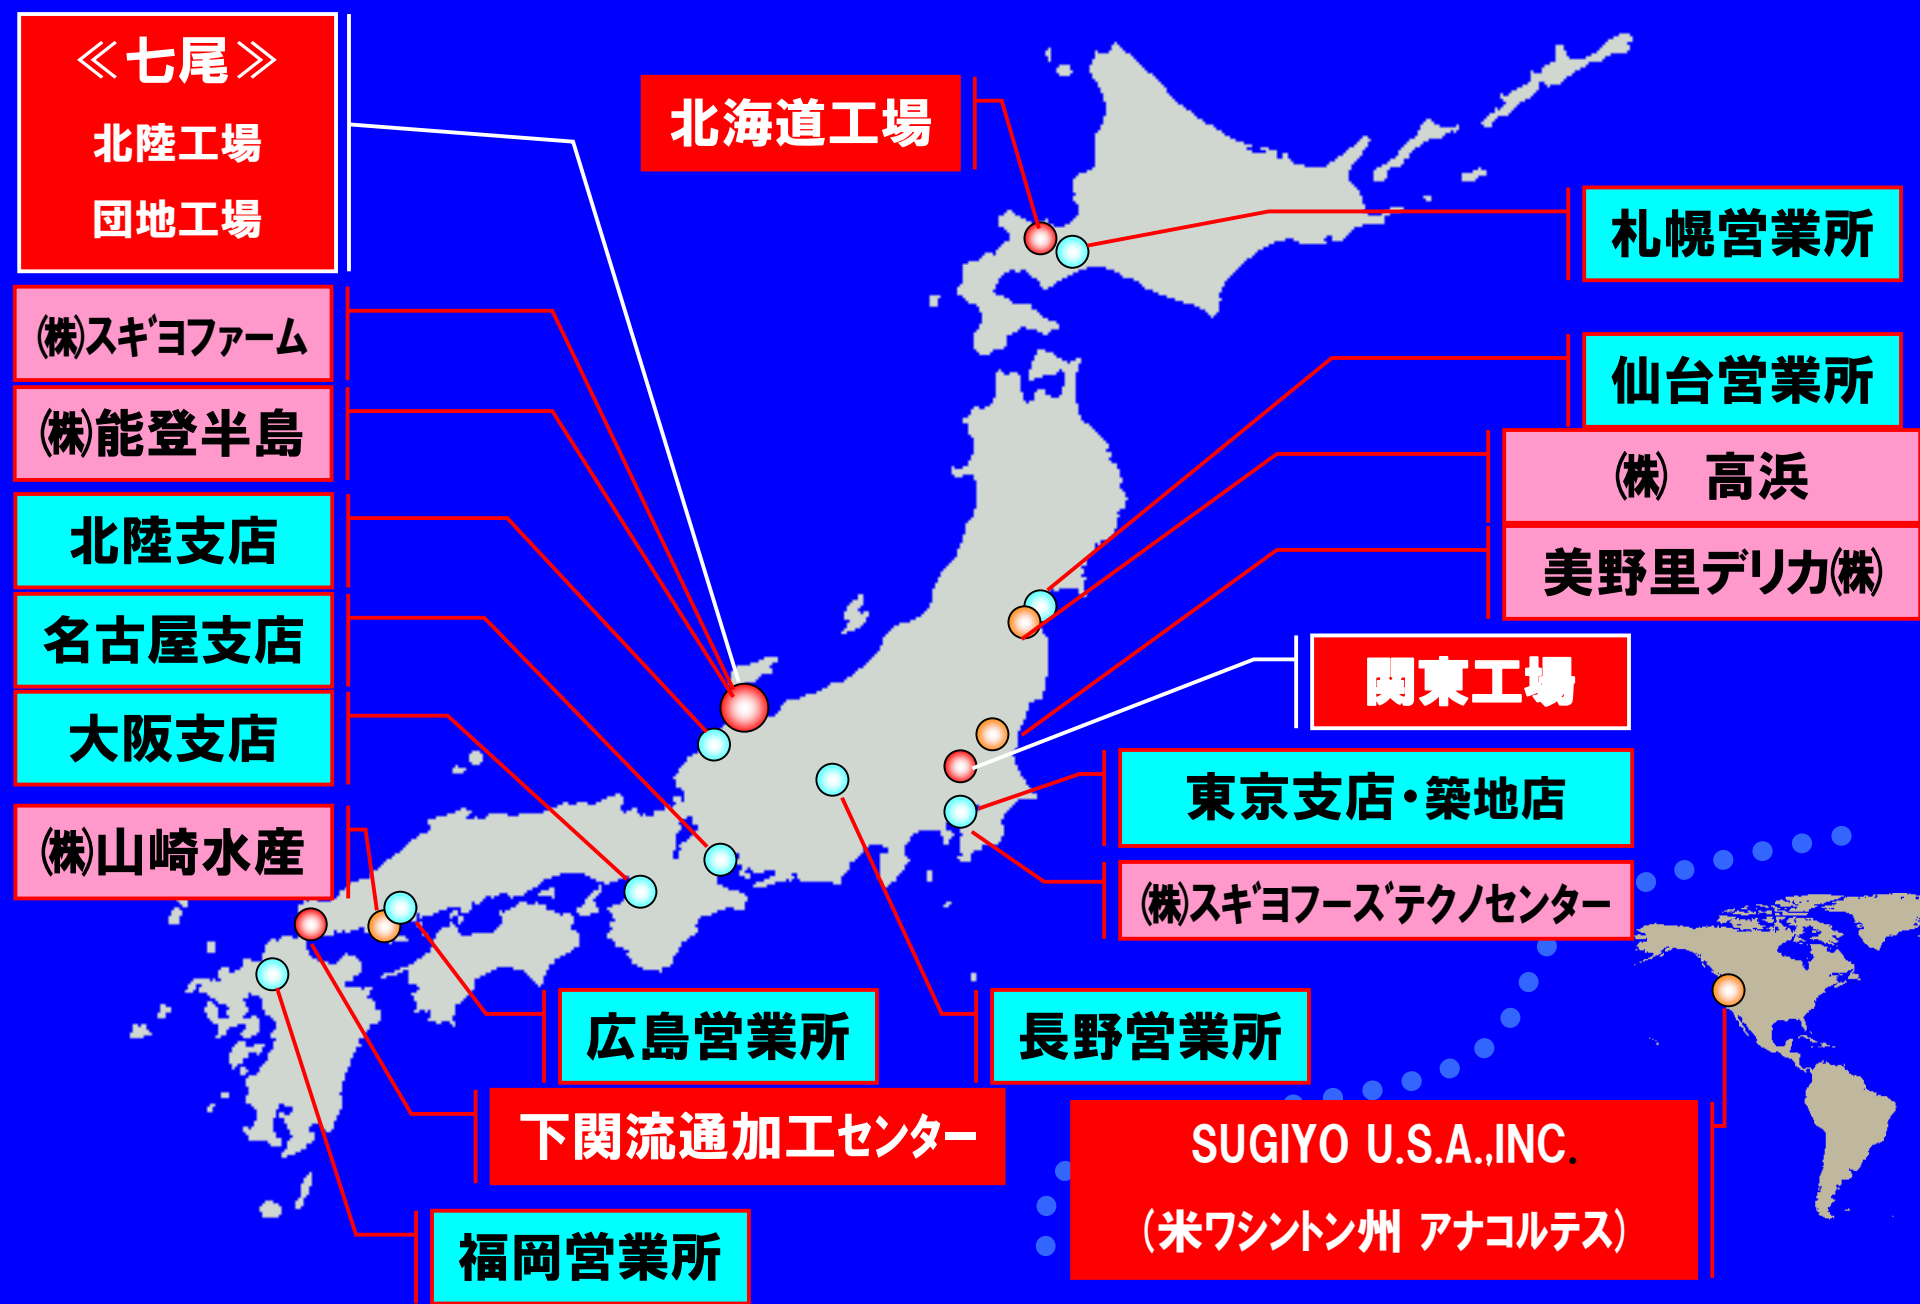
≪七尾≫
北陸工場
団地工場

北海道工場

札幌営業所

㈱スギヨファーム

㈱能登半島

北陸支店

名古屋支店

大阪支店

㈱山崎水産

仙台営業所

㈱　高浜

美野里デリカ㈱

関東工場

東京支店・築地店

㈱スギヨフーズテクノセンター

広島営業所

長野営業所

下関流通加工センター

福岡営業所

SUGIYO U.S.A.,INC.
(米ワシントン州 アナコルテス)